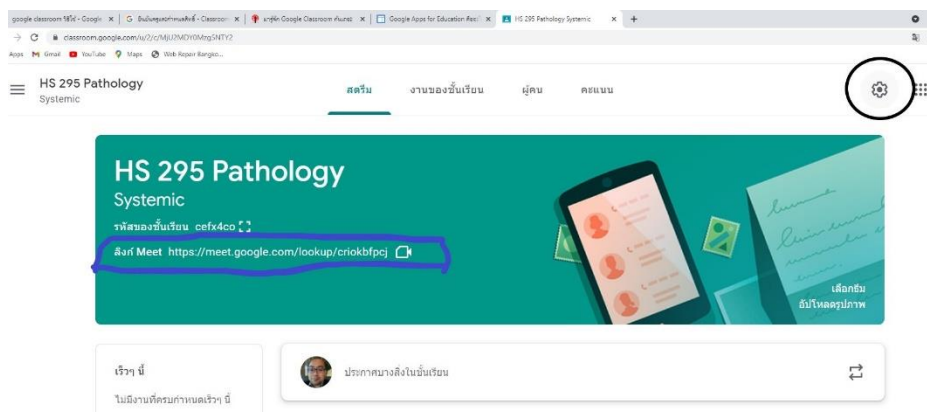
google classroom วิธีใช้ - Google | G ยินดีต้อนรับสู่หน้าหลักแล้ว - Classroom | มารู้จัก Google Classroom กันเถอะ | Google Apps for Education คืออะไร | HS 295 Pathology Systemic | +

classroom.google.com/u/2/c/MjU2MDY0Mzg5NTY2

Apps Gmail YouTube Maps Web Repair Bangko...

HS 295 Pathology
Systemic

สตรีม งานของชั้นเรียน ผู้คน คะแนน

HS 295 Pathology
Systemic

รหัสของชั้นเรียน cefx4co

ลิงก์ Meet https://meet.google.com/lookup/criokbfpcj

เลือกธีม
อัปโหลดรูปภาพ

เร็วๆ นี้

ไม่มีงานที่ครบกำหนดเร็วๆ นี้

ประกาศบางสิ่งในชั้นเรียน